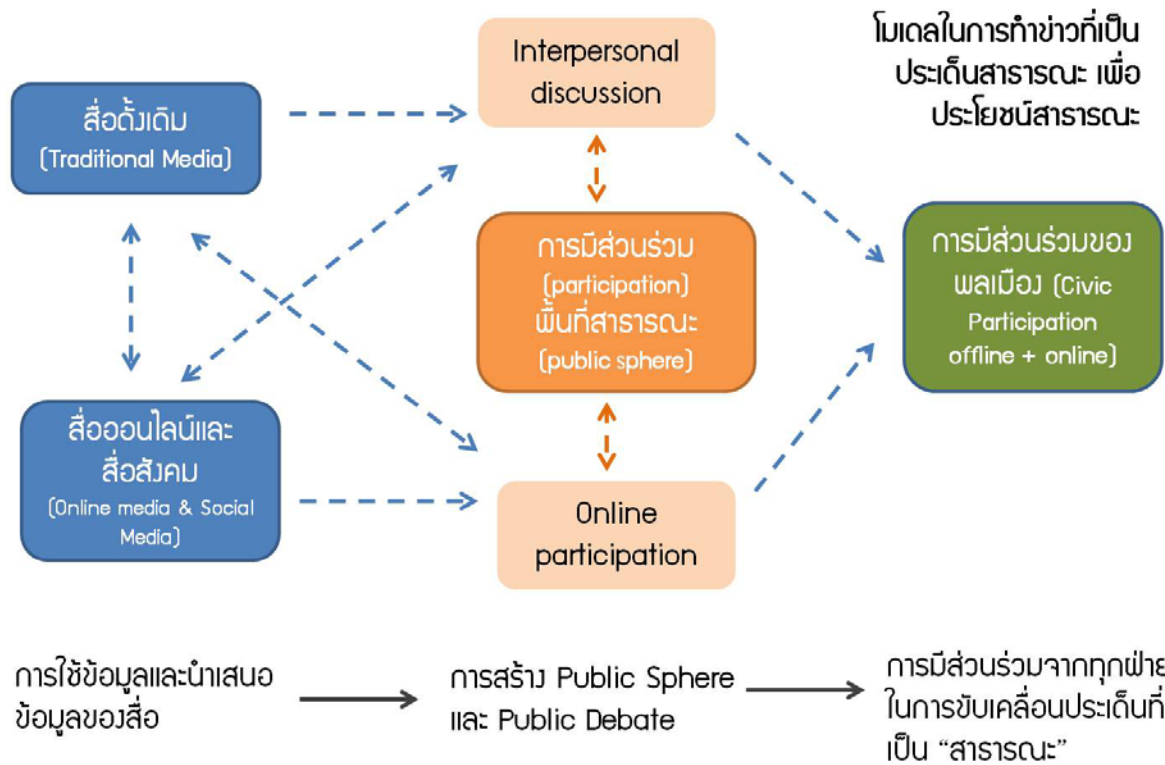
โมเดลในการทำข่าวที่เป็นประเด็นสาธารณะ เพื่อประโยชน์สาธารณะ

สื่อดั้งเดิม (Traditional Media)

Interpersonal discussion

การมีส่วนร่วม (participation) พื้นที่สาธารณะ (public sphere)

การมีส่วนร่วมของพลเมือง (Civic Participation offline + online)

สื่อออนไลน์และสื่อสังคม (Online media & Social Media)

Online participation

การใช้ข้อมูลและนำเสนอข้อมูลของสื่อ

การสร้าง Public Sphere และ Public Debate

การมีส่วนร่วมจากทุกฝ่ายในการขับเคลื่อนประเด็นที่เป็น “สาธารณะ”